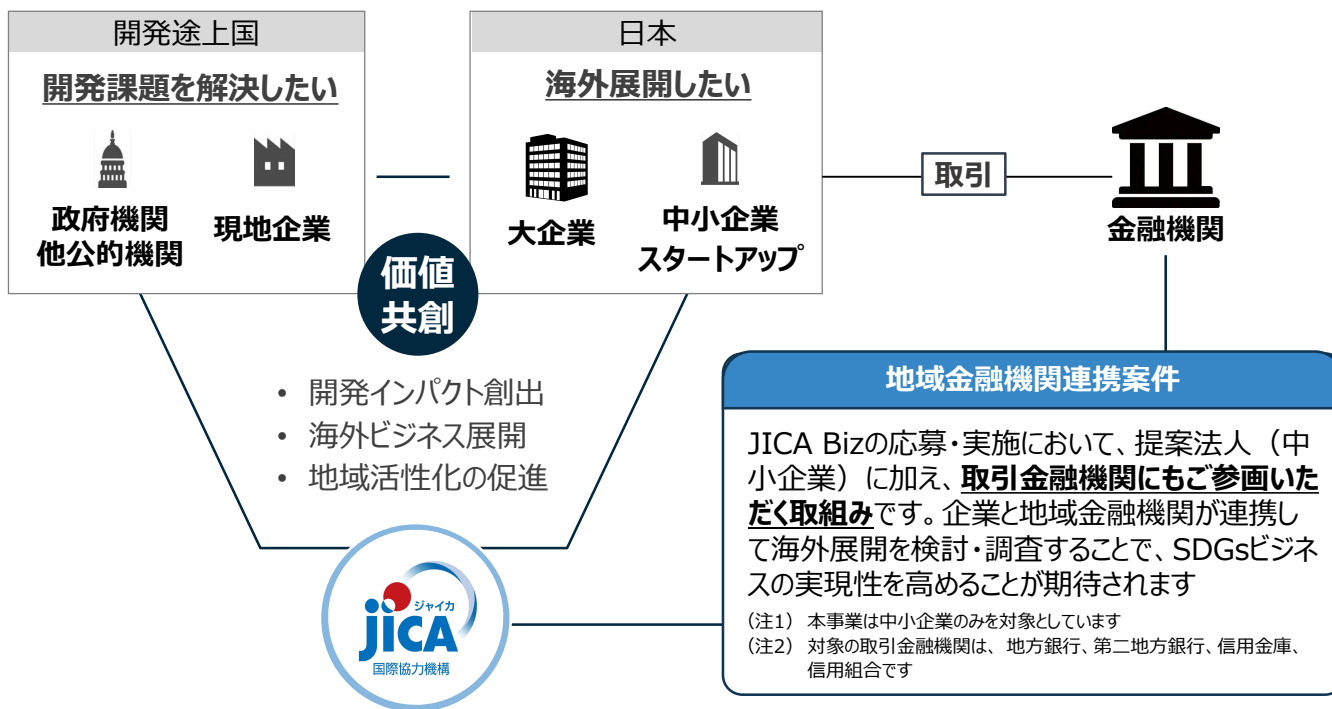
開発途上国

開発課題を解決したい

政府機関
他公的機関

現地企業

日本

海外展開したい

大企業

中小企業
スタートアップ

取引

金融機関

価値
共創

• 開発インパクト創出
• 海外ビジネス展開
• 地域活性化の促進

ジャイカ
JICA
国際協力機構

地域金融機関連携案件

JICA Bizの応募・実施において、提案法人（中小企業）に加え、取引金融機関にもご参画いただく取組みです。企業と地域金融機関が連携して海外展開を検討・調査することで、SDGsビジネスの実現性を高めることが期待されます

（注1） 本事業は中小企業のみを対象としています
（注2） 対象の取引金融機関は、 地方銀行、第二地方銀行、信用金庫、信用組合です